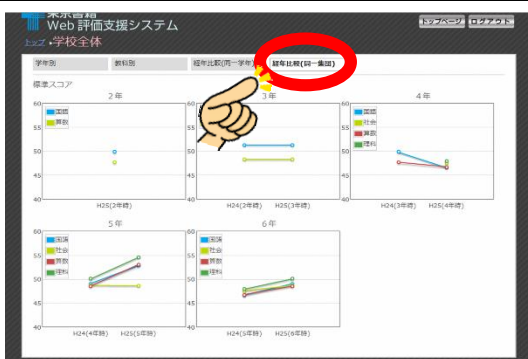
東京書籍
Web 評価支援システム

トップページ ログアウト

トップ ›学校全体

学年別 教科別 経年比較(同一学年) 経年比較(同一集団)

標準スコア

2年

60
55
50
45
40

国語
算数

H25(2年時)

3年

60
55
50
45
40

H24(2年時) H25(3年時)

4年

60
55
50
45
40

国語
社会
算数
理科

H24(3年時) H25(4年時)

5年

60
55
50
45
40

国語
社会
算数
理科

H24(4年時) H25(5年時)

6年

60
55
50
45
40

国語
社会
算数
理科

H24(5年時) H25(6年時)